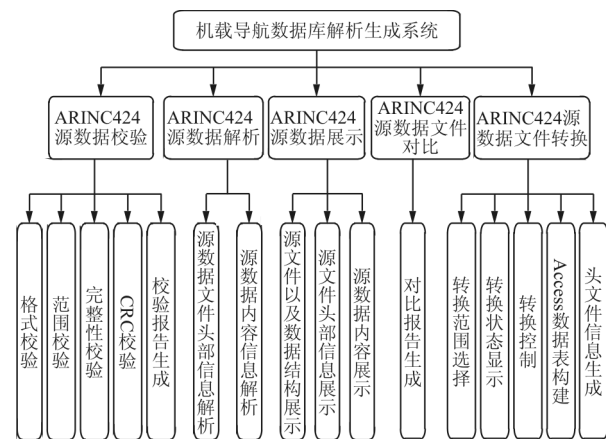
机载导航数据库解析生成系统

ARINC424源数据校验

ARINC424源数据解析

ARINC424源数据展示

ARINC424源数据文件对比

ARINC424源数据文件转换

格式校验

范围校验

完整性校验

CRC校验

校验报告生成

源数据文件头部信息解析

源数据内容信息解析

源文件以及数据结构展示

源文件头部信息展示

源数据内容展示

对比报告生成

转换范围选择

转换状态显示

转换控制

Access数据表构建

头文件信息生成